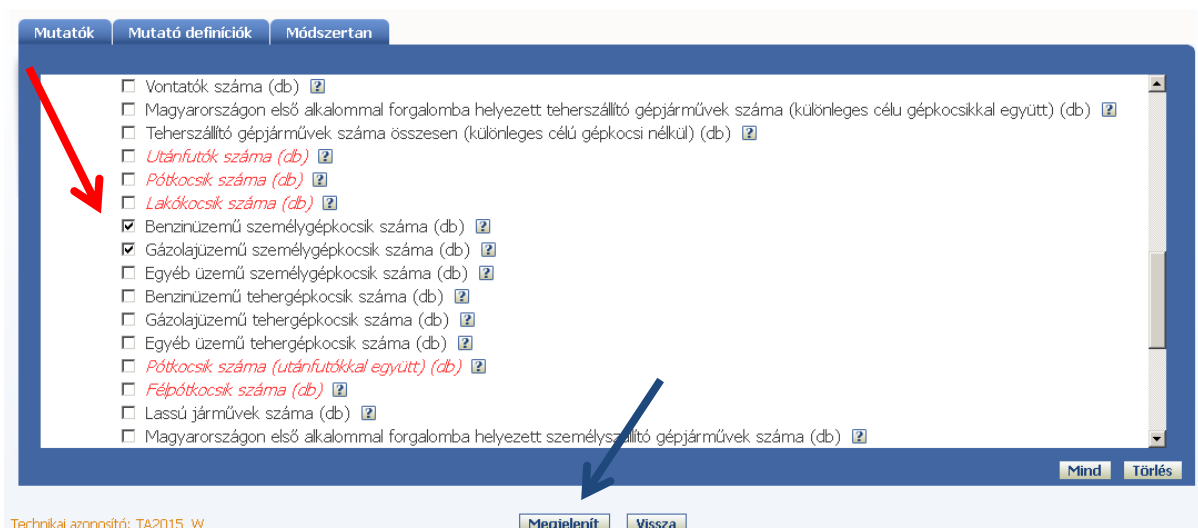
Mutatók | Mutató definíciók | Módszertan

Vontatók száma (db) ?
Magyarországon első alkalommal forgalomba helyezett teherszállító gépjárművek száma (különleges célu gépkocsikkal együtt) (db) ?
Teherszállító gépjárművek száma összesen (különleges célú gépkocsi nélkül) (db) ?
Utánfutók száma (db) ?
Pótkocsik száma (db) ?
Lakókocsik száma (db) ?
Benzinüzemű személygépkocsik száma (db) ?
Gázolajüzemű személygépkocsik száma (db) ?
Egyéb üzemű személygépkocsik száma (db) ?
Benzinüzemű tehergépkocsik száma (db) ?
Gázolajüzemű tehergépkocsik száma (db) ?
Egyéb üzemű tehergépkocsik száma (db) ?
Pótkocsik száma (utánfutókkal együtt) (db) ?
Félpótkocsik száma (db) ?
Lassú járművek száma (db) ?
Magyarországon első alkalommal forgalomba helyezett személyszállító gépjárművek száma (db) ?

Mind Törlés

Technikai azonosító: TA2015_W

Megjelenít Vissza